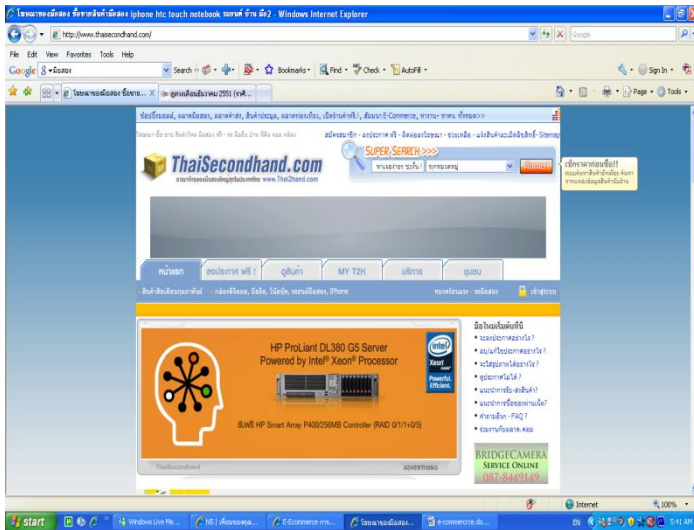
โฆษณาของมือสอง ซื้อขายสินค้ามือสอง iphone htc touch notebook รถยนต์ บ้าน มือ2 - Windows Internet Explorer

http://www.thaisecondhand.com/

Google

File Edit View Favorites Tools Help

Google

Search Bookmarks Find Check AutoFill

Sign In

โฆษณาของมือสอง ซื้อขาย... X

Page Tools

ThaiSecondhand.com

SUPER SEARCH >>>

ค้นหา

หน้าแรก ลงประกาศ ฟรี ! ดูสินค้า MY T2H บริการ ชุมชน

เข้าสู่ระบบ

HP ProLiant DL380 G5 Server Powered by Intel® Xeon® Processor

intel Xeon inside Powerful. Efficient.

ฟรี HP Smart Array P400/256MB Controller (RAID 0/1/1+0/5)

ThaiSecondhand

ADVERTISING

มือใหม่เริ่มต้นที่นี่

BRIDGECAMERA SERVICE ONLINE 087-8449149

Internet

100%

start

Windows Live Me...

NS | เพื่อนของคุณ...

E-Commerce กา...

โฆษณาของมือสอง...

e-commerce.do...

EN

5:41 AM